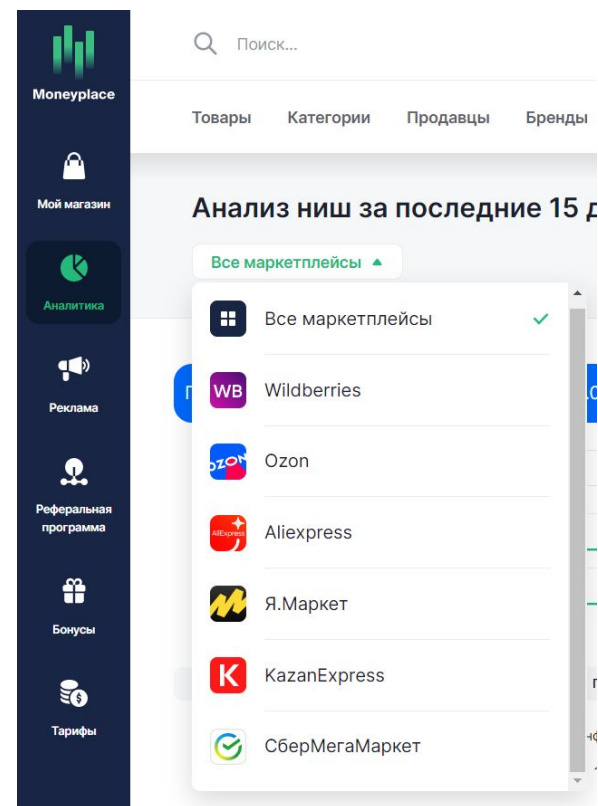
Moneyplace

Мой магазин

Аналитика

Реклама

Реферальная программа

Бонусы

Тарифы

Поиск...

Товары Категории Продавцы Бренды

Анализ ниш за последние 15 д

Все маркетплейсы

Все маркетплейсы

WB Wildberries

OZON Ozon

AliExpress Aliexpress

Я.Маркет

K KazanExpress

СберМегаМаркет